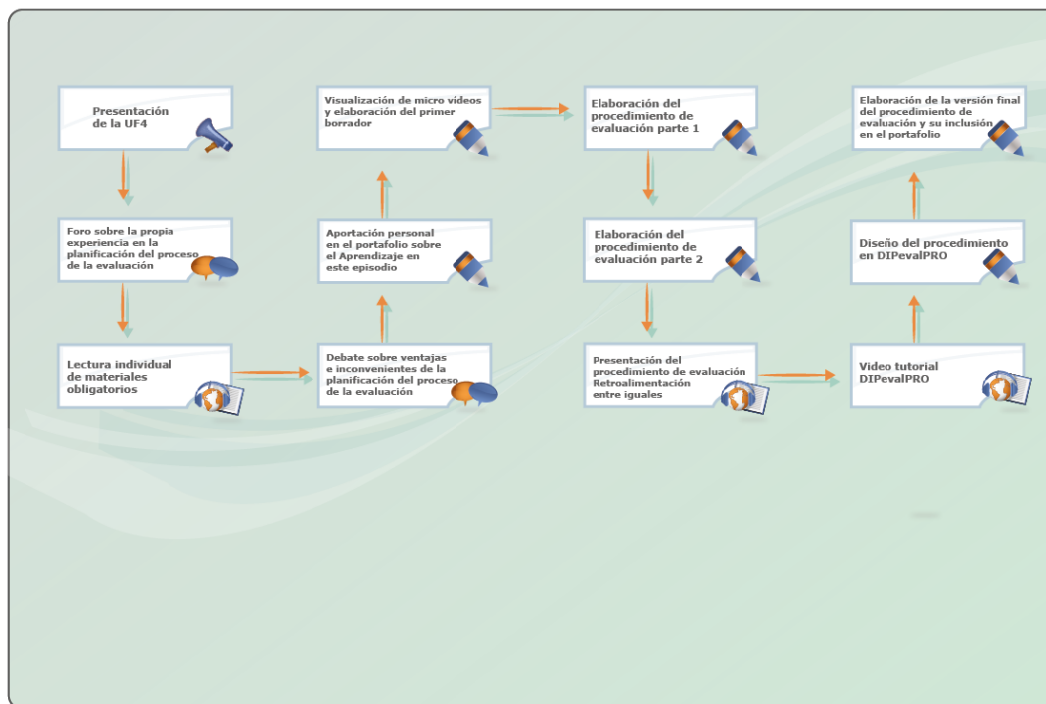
Presentación de la UF4

Foro sobre la propia experiencia en la planificación del proceso de la evaluación

Lectura individual de materiales obligatorios

Debate sobre ventajas e inconvenientes de la planificación del proceso de la evaluación

Aportación personal en el portafolio sobre el Aprendizaje en este episodio

Visualización de micro videos y elaboración del primer borrador

Elaboración del procedimiento de evaluación parte 1

Elaboración del procedimiento de evaluación parte 2

Presentación del procedimiento de evaluación Retroalimentación entre iguales

Video tutorial DIPevalPRO

Diseño del procedimiento en DIPevalPRO

Elaboración de la versión final del procedimiento de evaluación y su inclusión en el portafolio